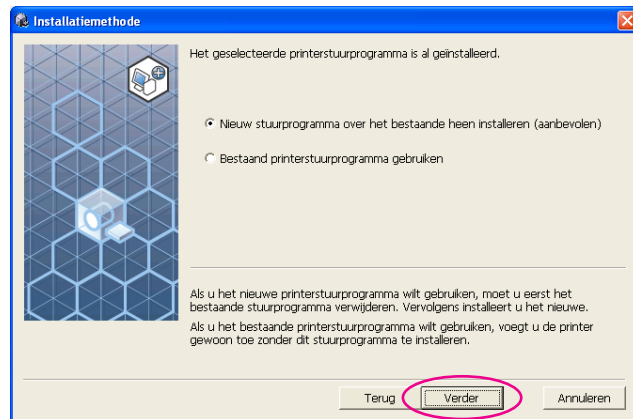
Installatiemethode

Het geselecteerde printerstuurprogramma is al geïnstalleerd.

Nieuw stuurprogramma over het bestaande heen installeren (aanbevolen)

Bestaand printerstuurprogramma gebruiken

Als u het nieuwe printerstuurprogramma wilt gebruiken, moet u eerst het bestaande stuurprogramma verwijderen. Vervolgens installeert u het nieuwe.

Als u het bestaande printerstuurprogramma wilt gebruiken, voegt u de printer gewoon toe zonder dit stuurprogramma te installeren.

Terug

Verder

Annuleren